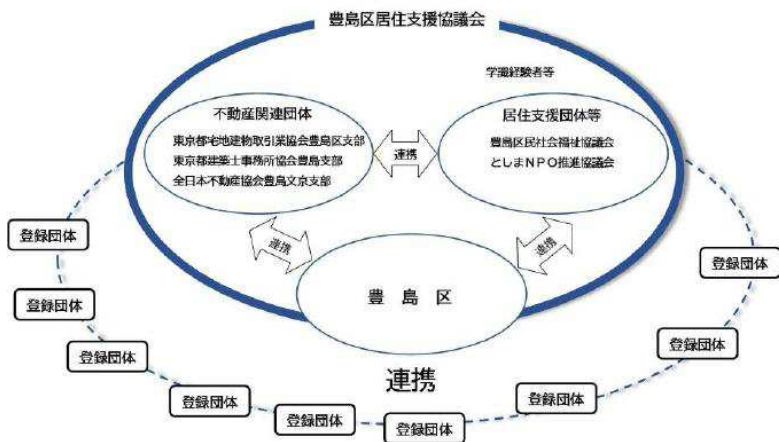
豊島区居住支援協議会

学識経験者等

不動産関連団体
東京都宅地建物取引業協会豊島区支部
東京都建築士事務所協会豊島支部
全日本不動産協会豊島文京支部

連携

居住支援団体等
豊島区民社会福祉協議会
としまNPO推進協議会

連携

連携

豊島区

連携

登録団体
登録団体
登録団体
登録団体
登録団体
登録団体
登録団体
登録団体
登録団体